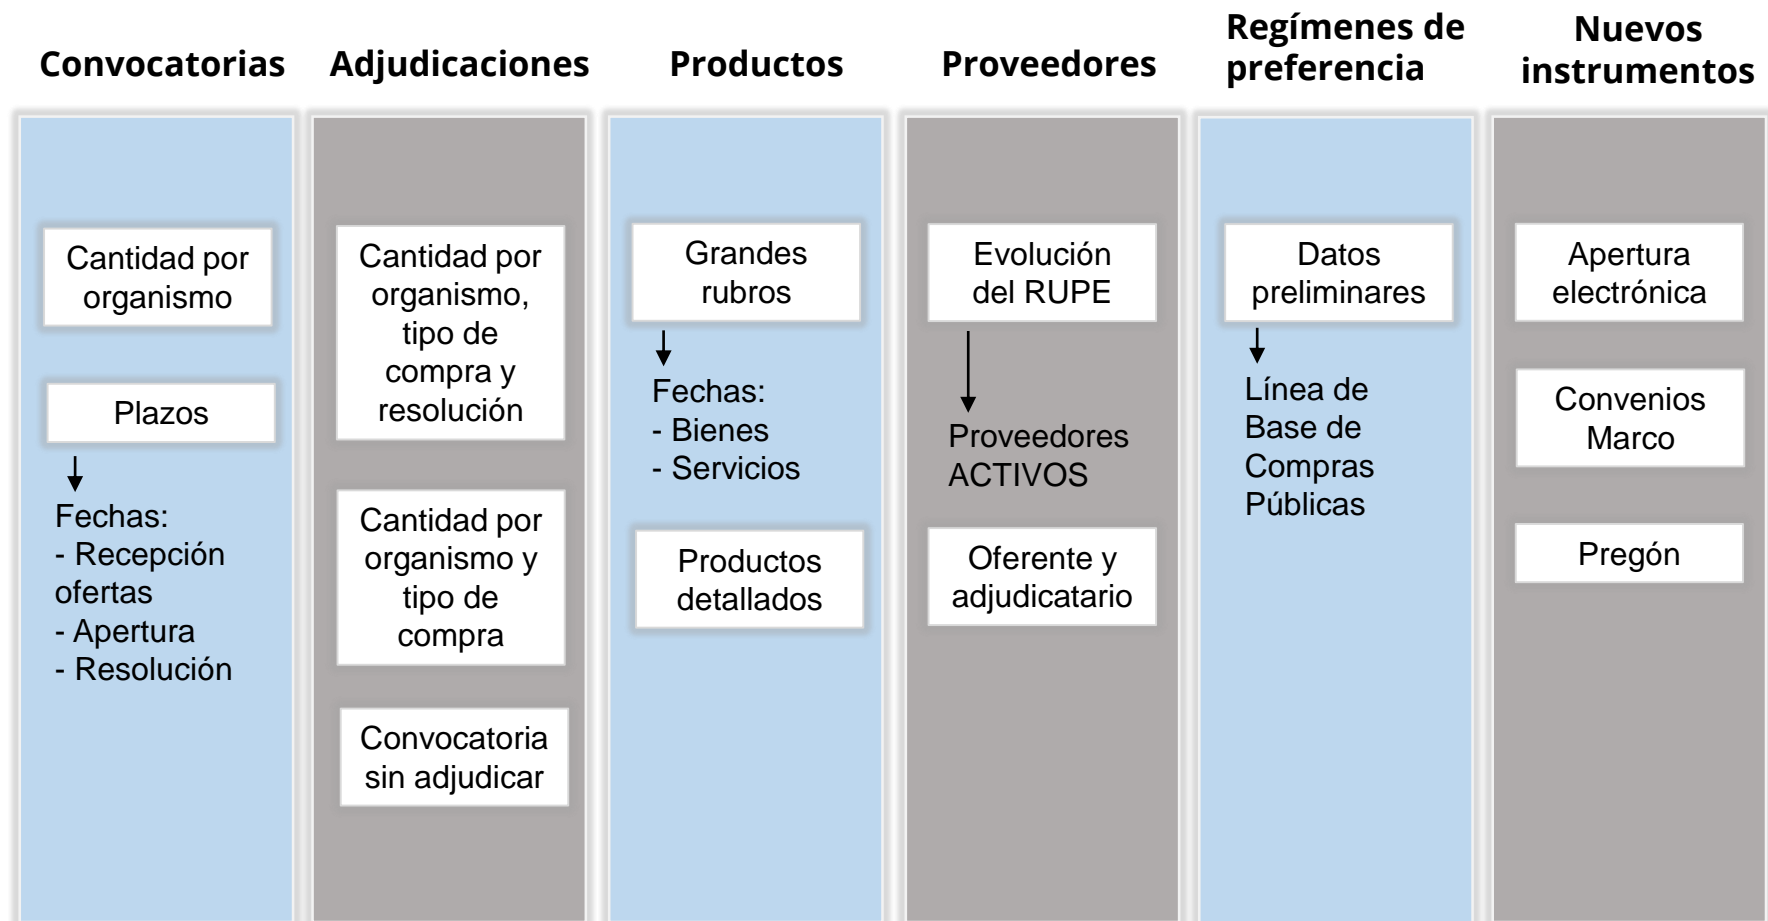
Convocatorias

Cantidad por organismo

Plazos

Fechas:
- Recepción ofertas
- Apertura
- Resolución

Adjudicaciones

Cantidad por organismo, tipo de compra y resolución

Cantidad por organismo y tipo de compra

Convocatoria sin adjudicar

Productos

Grandes rubros

Fechas:
- Bienes
- Servicios

Productos detallados

Proveedores

Evolución del RUPE

Proveedores ACTIVOS

Oferente y adjudicatario

Regímenes de preferencia

Datos preliminares

Línea de Base de Compras Públicas

Nuevos instrumentos

Apertura electrónica

Convenios Marco

Pregón